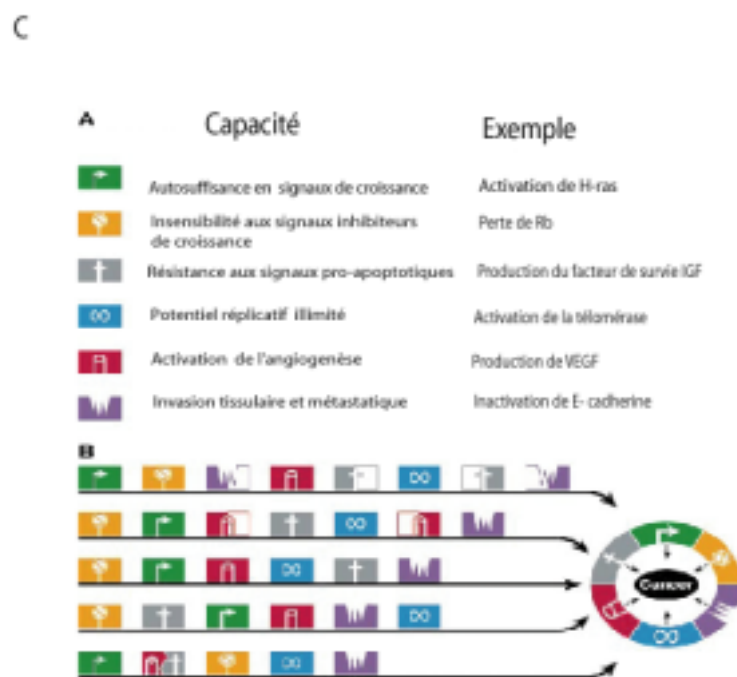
C

A

| | Capacité | Exemple |
|---|---|---|
| | Autosuffisance en signaux de croissance | Activation de H-ras |
| | Insensibilité aux signaux inhibiteurs de croissance | Perte de Rb |
| | Résistance aux signaux pro-apoptotiques | Production du facteur de survie IGF |
| ∞ | Potentiel réplicatif illimité | Activation de la télomérase |
| | Activation de l'angiogenèse | Production de VEGF |
| | Invasion tissulaire et métastatique | Inactivation de E- cadherine |

B

Cancer